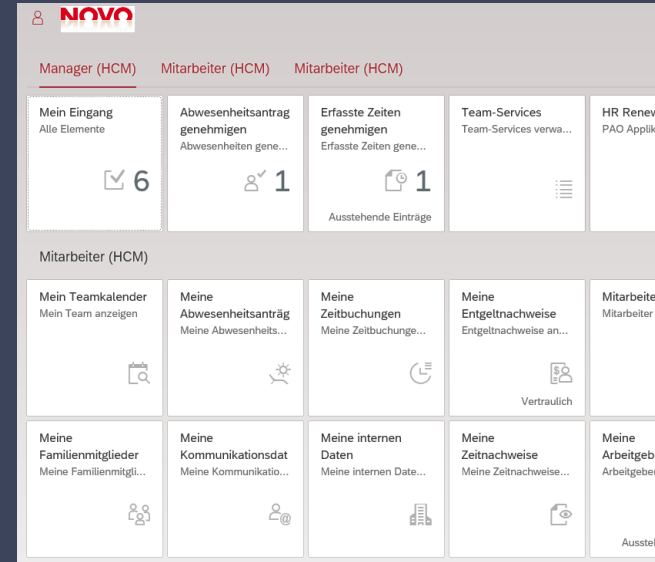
NOVO

Manager (HCM) Mitarbeiter (HCM) Mitarbeiter (HCM)

Mein Eingang
Alle Elemente
6

Abwesenheitsantrag genehmigen
Abwesenheiten gene...
1

Erfasste Zeiten genehmigen
Erfasste Zeiten gene...
1
Ausstehende Einträge

Team-Services
Team-Services verwa...

HR Renew
PAO Applik

Mitarbeiter (HCM)

Mein Teamkalender
Mein Team anzeigen

Meine Abwesenheitsanträg
Meine Abwesenheits...

Meine Zeitbuchungen
Meine Zeitbuchunge...

Meine Entgeltnachweise
Entgeltnachweise an...
Vertraulich

Mitarbeite
Mitarbeiter

Meine Familienmitglieder
Meine Familienmitgli...

Meine Kommunikationsdat
Meine Kommunikatio...

Meine internen Daten
Meine internen Date...

Meine Zeitnachweise
Meine Zeitnachweise...

Meine Arbeitgeb
Arbeitgeber
Ausste